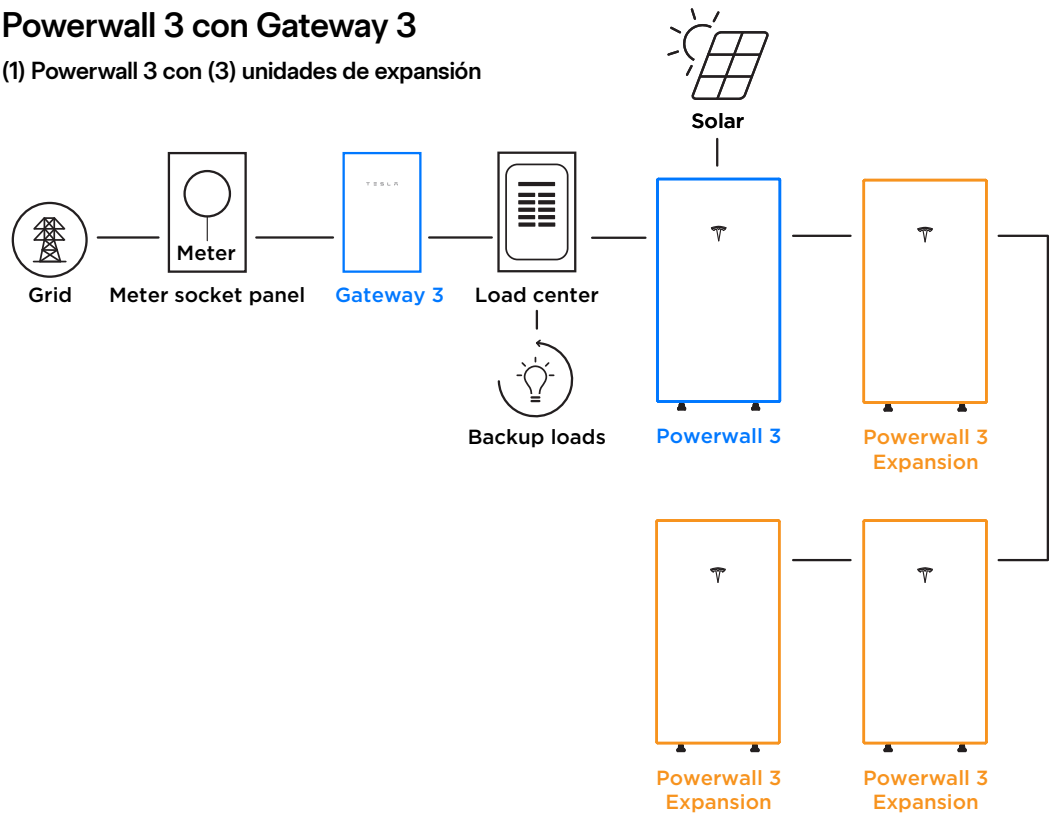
Powerwall 3 con Gateway 3

(1) Powerwall 3 con (3) unidades de expansión

Solar

Meter

TESLA

Grid

Meter socket panel

Gateway 3

Load center

Backup loads

Powerwall 3

Powerwall 3 Expansion

Powerwall 3 Expansion

Powerwall 3 Expansion